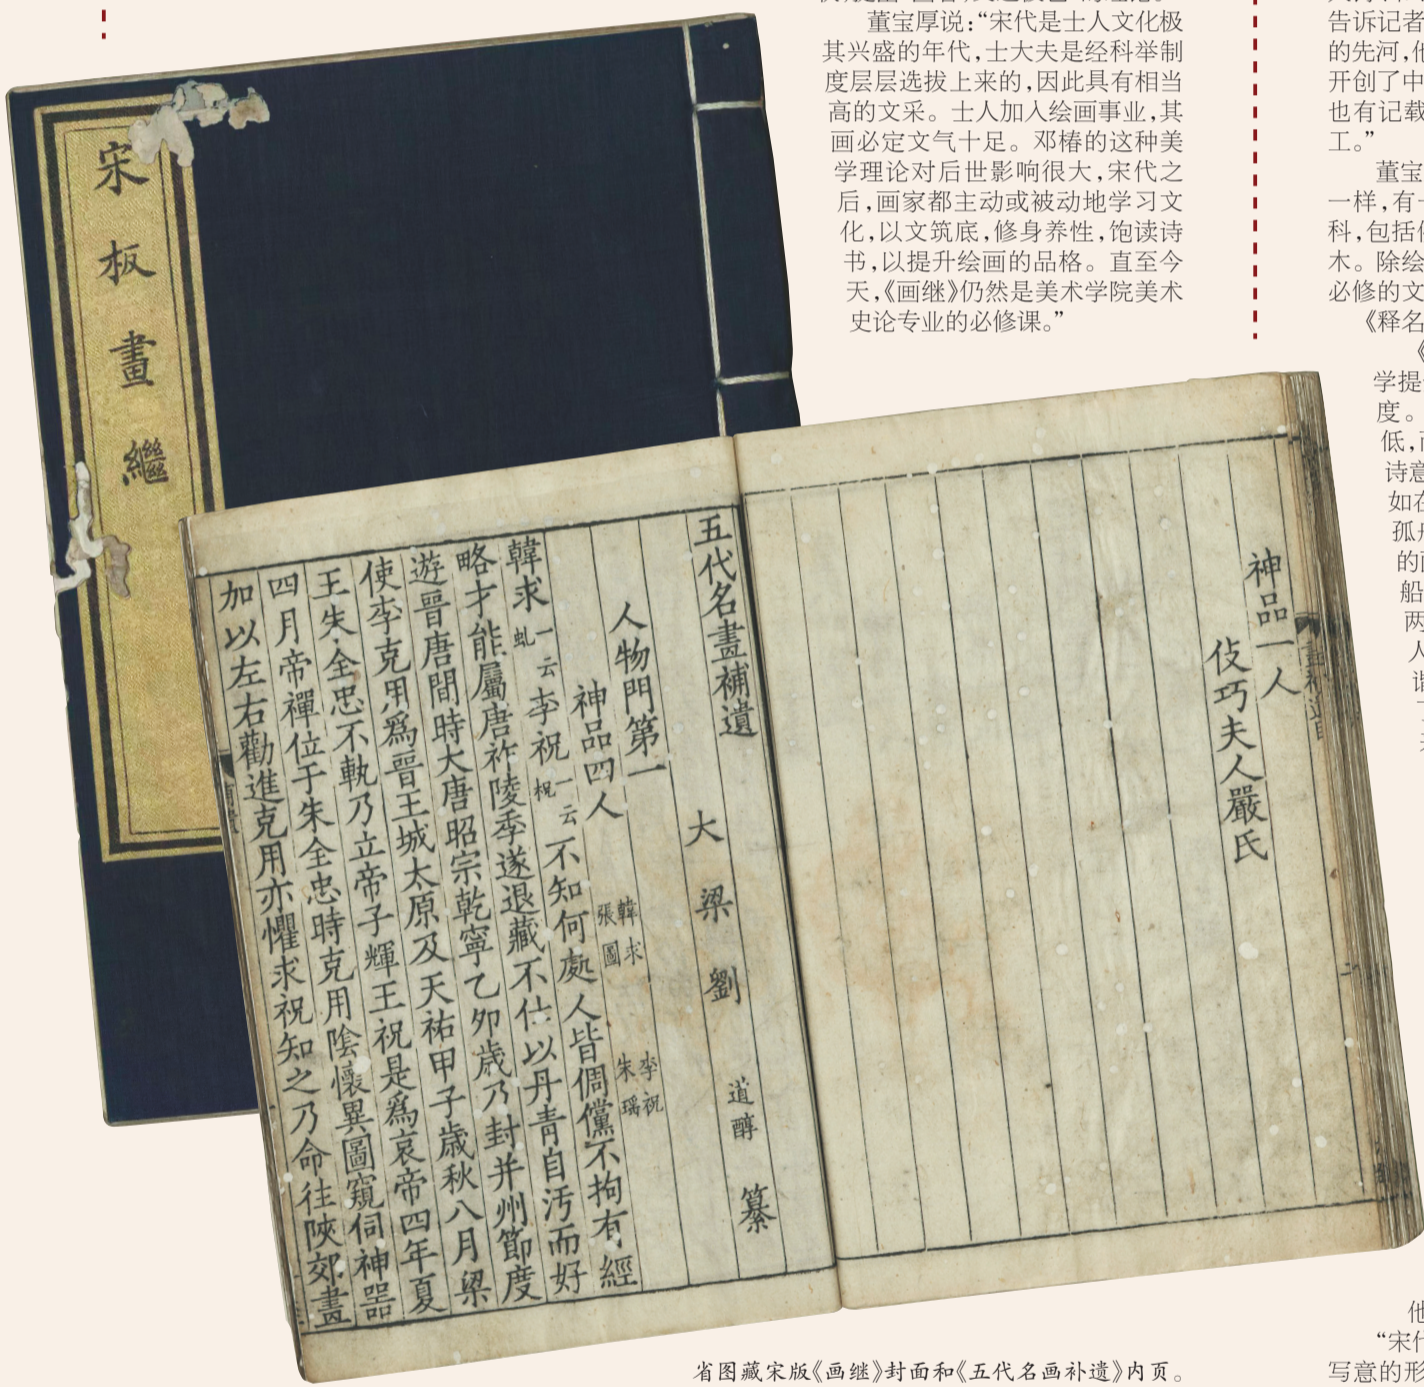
董宝厚说："宋代是士人文化极其兴盛的年代，士大夫是经科举制度层层选拔上来的，因此具有相当高的文采。士人加入绘画事业，其画必定文气十足。邓椿的这种美学理论对后世影响很大，宋代之后，画家都主动或被动地学习文化，以文筑底，修身养性，饱读诗书，以提升绘画的品格。直至今天，《画继》仍然是美术学院美术史论专业的必修课。"

告诉记者
的先河，他
开创了中
也有记载
工。"
董宝
一样，有
科，包括
木。除绘
必修的文
《释名
《
学提
度。
低，
诗意
如在
孤
的
船
两
人

他
"宋
写意的形

宋板畫繼

五代名畫補遺 大梁劉 道醇 纂

人物門第一
神品四人 韓求 張圖 李祝 朱瑶

韓求 一云虬 李祝 一云梲 不知何處人皆倜儻不拘有經略才能屬唐祚陵季遂退藏不仕以丹青自汚而好遊晉唐間時大唐昭宗乾寧乙卯歲乃封并州節度使李克用爲晉王城太原及天祐甲子歲秋八月梁王朱全忠不軌乃立帝子輝王祝是爲哀帝四年夏四月帝禪位于朱全忠時克用陰懷異圖窺伺神器加以左右勸進克用亦懼求祝知之乃命往陜郊畫

神品一人
伎巧夫人嚴氏

省图藏宋版《画继》封面和《五代名画补遗》内页。